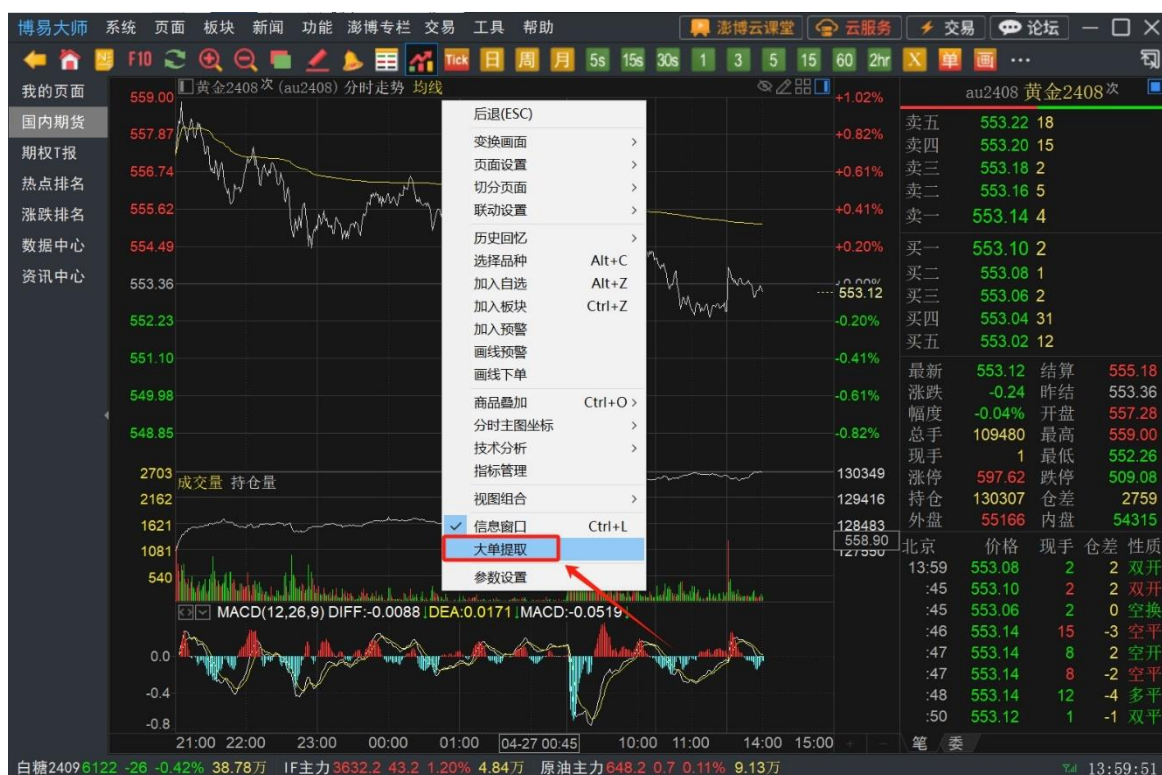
博易大师 系统 页面 板块 新闻 功能 澎博专栏 交易 工具 帮助 澎博云课堂 云服务 交易 论坛

F10 Tick 日 周 月 5s 15s 30s 1 3 5 15 60 2hr X 单 画 ···

我的页面
国内期货
期权T报
热点排名
涨跌排名
数据中心
资讯中心

黄金2408次 (au2408) 分时走势 均线

559.00 +1.02%
557.87 +0.82%
556.74 +0.61%
555.62 +0.41%
554.49 +0.20%
553.36 0.00%
552.23 -0.20%
551.10 -0.41%
549.98 -0.61%
548.85 -0.82%

553.12

后退(ESC)
变换画面
页面设置
切分页面
联动设置
历史回忆
选择品种 Alt+C
加入自选 Alt+Z
加入板块 Ctrl+Z
加入预警
画线预警
画线下单
商品叠加 Ctrl+O
分时主图坐标
技术分析
指标管理
视图组合
信息窗口 Ctrl+L
大单提取
参数设置

2703 成交量 持仓量 130349
2162 129416
1621 128483
1081 127550
540
558.90

MACD(12,26,9) DIFF:-0.0088 DEA:0.0171 MACD:-0.0519
0.0
-0.4
-0.8

21:00 22:00 23:00 00:00 01:00 04-27 00:45 10:00 11:00 14:00 15:00

au2408 黄金2408次

| 卖五 | 553.22 | 18 |
|---|---|---|
| 卖四 | 553.20 | 15 |
| 卖三 | 553.18 | 2 |
| 卖二 | 553.16 | 5 |
| 卖一 | 553.14 | 4 |
| 买一 | 553.10 | 2 |
| 买二 | 553.08 | 1 |
| 买三 | 553.06 | 2 |
| 买四 | 553.04 | 31 |
| 买五 | 553.02 | 12 |

| 最新 | 553.12 | 结算 | 555.18 |
|---|---|---|---|
| 涨跌 | -0.24 | 昨结 | 553.36 |
| 幅度 | -0.04% | 开盘 | 557.28 |
| 总手 | 109480 | 最高 | 559.00 |
| 现手 | 1 | 最低 | 552.26 |
| 涨停 | 597.62 | 跌停 | 509.08 |
| 持仓 | 130307 | 仓差 | 2759 |
| 外盘 | 55166 | 内盘 | 54315 |

| 北京 | 价格 | 现手 | 仓差 | 性质 |
|---|---|---|---|---|
| 13:59 | 553.08 | 2 | 2 | 双开 |
| :45 | 553.10 | 2 | 2 | 双开 |
| :45 | 553.06 | 2 | 0 | 空换 |
| :46 | 553.14 | 15 | -3 | 空平 |
| :47 | 553.14 | 8 | 2 | 空开 |
| :47 | 553.14 | 8 | -2 | 空平 |
| :48 | 553.14 | 12 | -4 | 多平 |
| :50 | 553.12 | 1 | -1 | 双平 |

笔 委

白糖2409 6122 -26 -0.42% 38.78万 IF主力 3632.2 43.2 1.20% 4.84万 原油主力 648.2 0.7 0.11% 9.13万 13:59:51